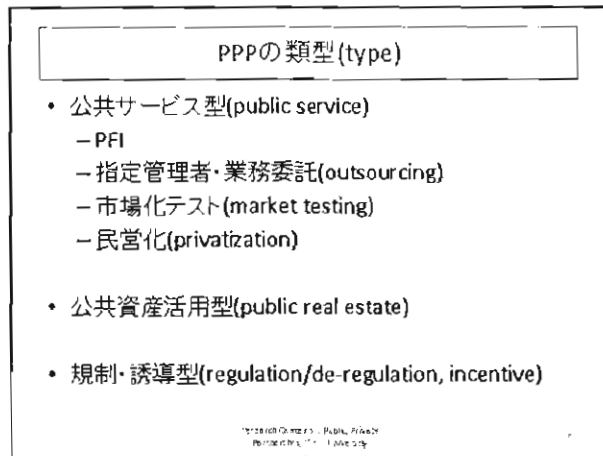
PPPの類型(type)

• 公共サービス型(public service)
– PFI
– 指定管理者·業務委託(outsourcing)
– 市場化テスト(market testing)
– 民営化(privatization)

• 公共資産活用型(public real estate)

• 規制·誘導型(regulation/de-regulation, incentive)

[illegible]